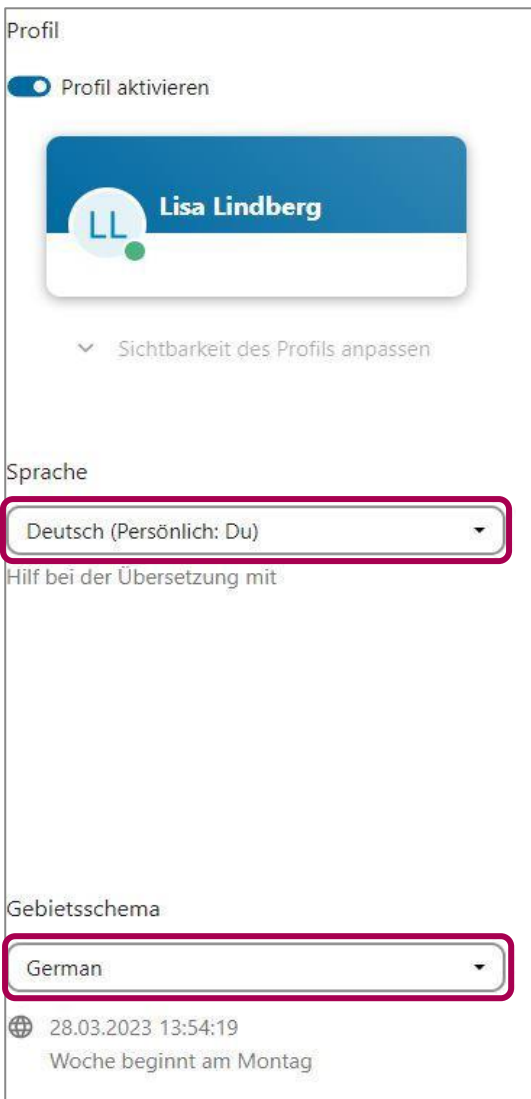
Profil

Profil aktivieren

LL Lisa Lindberg

Sichtbarkeit des Profils anpassen

Sprache

Deutsch (Persönlich: Du)

Hilf bei der Übersetzung mit

Gebietsschema

German

28.03.2023 13:54:19

Woche beginnt am Montag